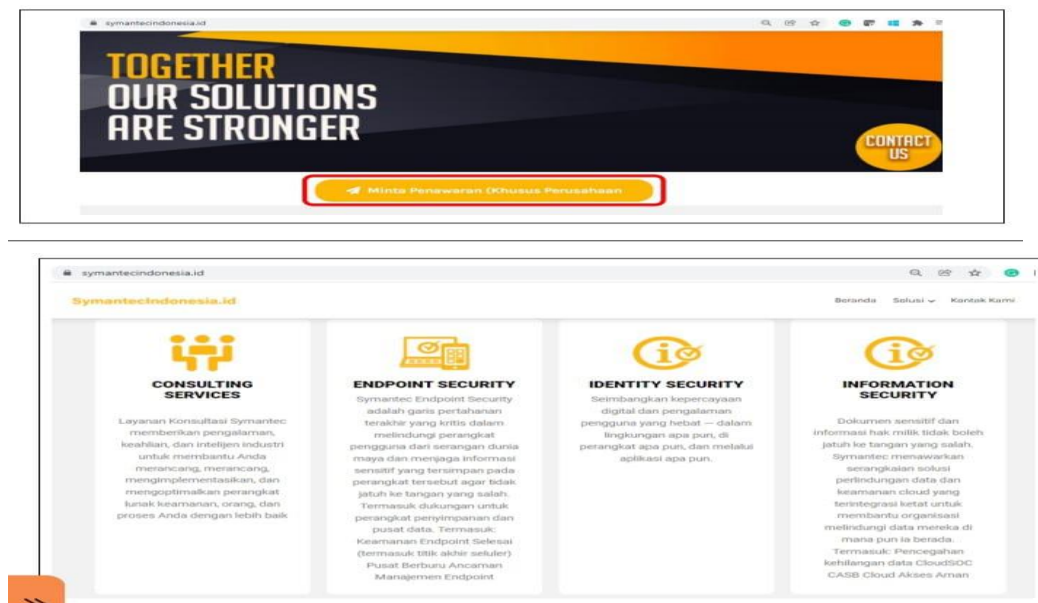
symantecindonesia.id

TOGETHER
OUR SOLUTIONS
ARE STRONGER

CONTACT US

Minta Penawaran (Khusus Perusahaan

symantecindonesia.id

Symantecindonesia.id

Beranda Solusi Kontak Kami

CONSULTING SERVICES

Layanan Konsultasi Symantec memberikan pengalaman, keahlian, dan intelijen industri untuk membantu Anda merancang, merancang, mengimplementasikan, dan mengoptimalkan perangkat lunak keamanan, orang, dan proses Anda dengan lebih baik

ENDPOINT SECURITY

Symantec Endpoint Security adalah garis pertahanan terakhir yang kritis dalam melindungi perangkat pengguna dari serangan dunia maya dan menjaga informasi sensitif yang tersimpan pada perangkat tersebut agar tidak jatuh ke tangan yang salah. Termasuk dukungan untuk perangkat penyimpanan dan pusat data. Termasuk: Keamanan Endpoint Selesai (termasuk titik akhir seluler) Pusat Berburu Ancaman Manajemen Endpoint

IDENTITY SECURITY

Seimbangkan kepercayaan digital dan pengalaman pengguna yang hebat — dalam lingkungan apa pun, di perangkat apa pun, dan melalui aplikasi apa pun.

INFORMATION SECURITY

Dokumen sensitif dan informasi hak milik tidak boleh jatuh ke tangan yang salah. Symantec menawarkan serangkaian solusi perlindungan data dan keamanan cloud yang terintegrasi ketat untuk membantu organisasi melindungi data mereka di mana pun ia berada. Termasuk: Pencegahan kehilangan data CloudSOC CASB Cloud Akses Aman

»